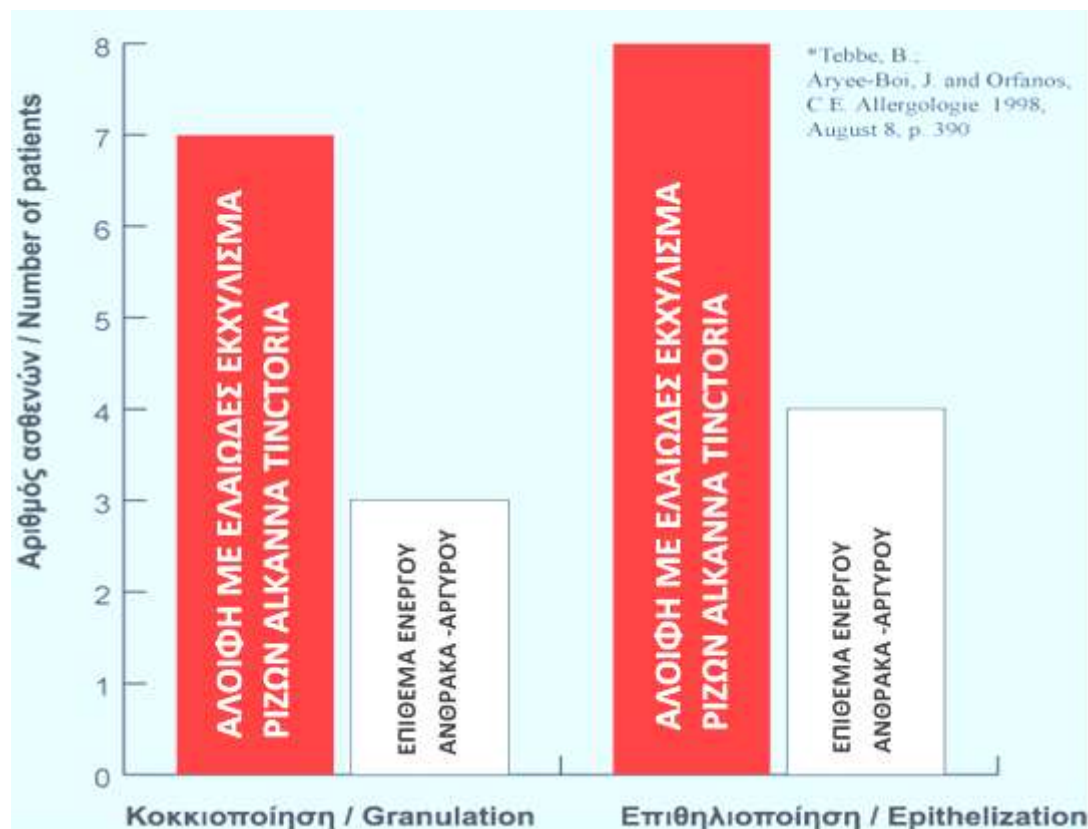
Αριθμός ασθενών / Number of patients

8
7
6
5
4
3
2
1
0

*Tebbe, B., Aryee-Boi, J. and Orfanos, C.E. Allergologie 1998, August 8, p. 390

ΑΛΟΙΦΗ ΜΕ ΕΛΑΙΩΔΕΣ ΕΚΧΥΛΙΣΜΑ ΡΙΖΩΝ ALKANNA TINCTORIA

ΕΠΙΘΕΜΑ ΕΝΕΡΓΟΥ ΑΝΘΡΑΚΑ -ΑΡΓΥΡΟΥ

ΑΛΟΙΦΗ ΜΕ ΕΛΑΙΩΔΕΣ ΕΚΧΥΛΙΣΜΑ ΡΙΖΩΝ ALKANNA TINCTORIA

ΕΠΙΘΕΜΑ ΕΝΕΡΓΟΥ ΑΝΘΡΑΚΑ -ΑΡΓΥΡΟΥ

Κοκκιοποίηση / Granulation

Επιθηλιοποίηση / Epithelization